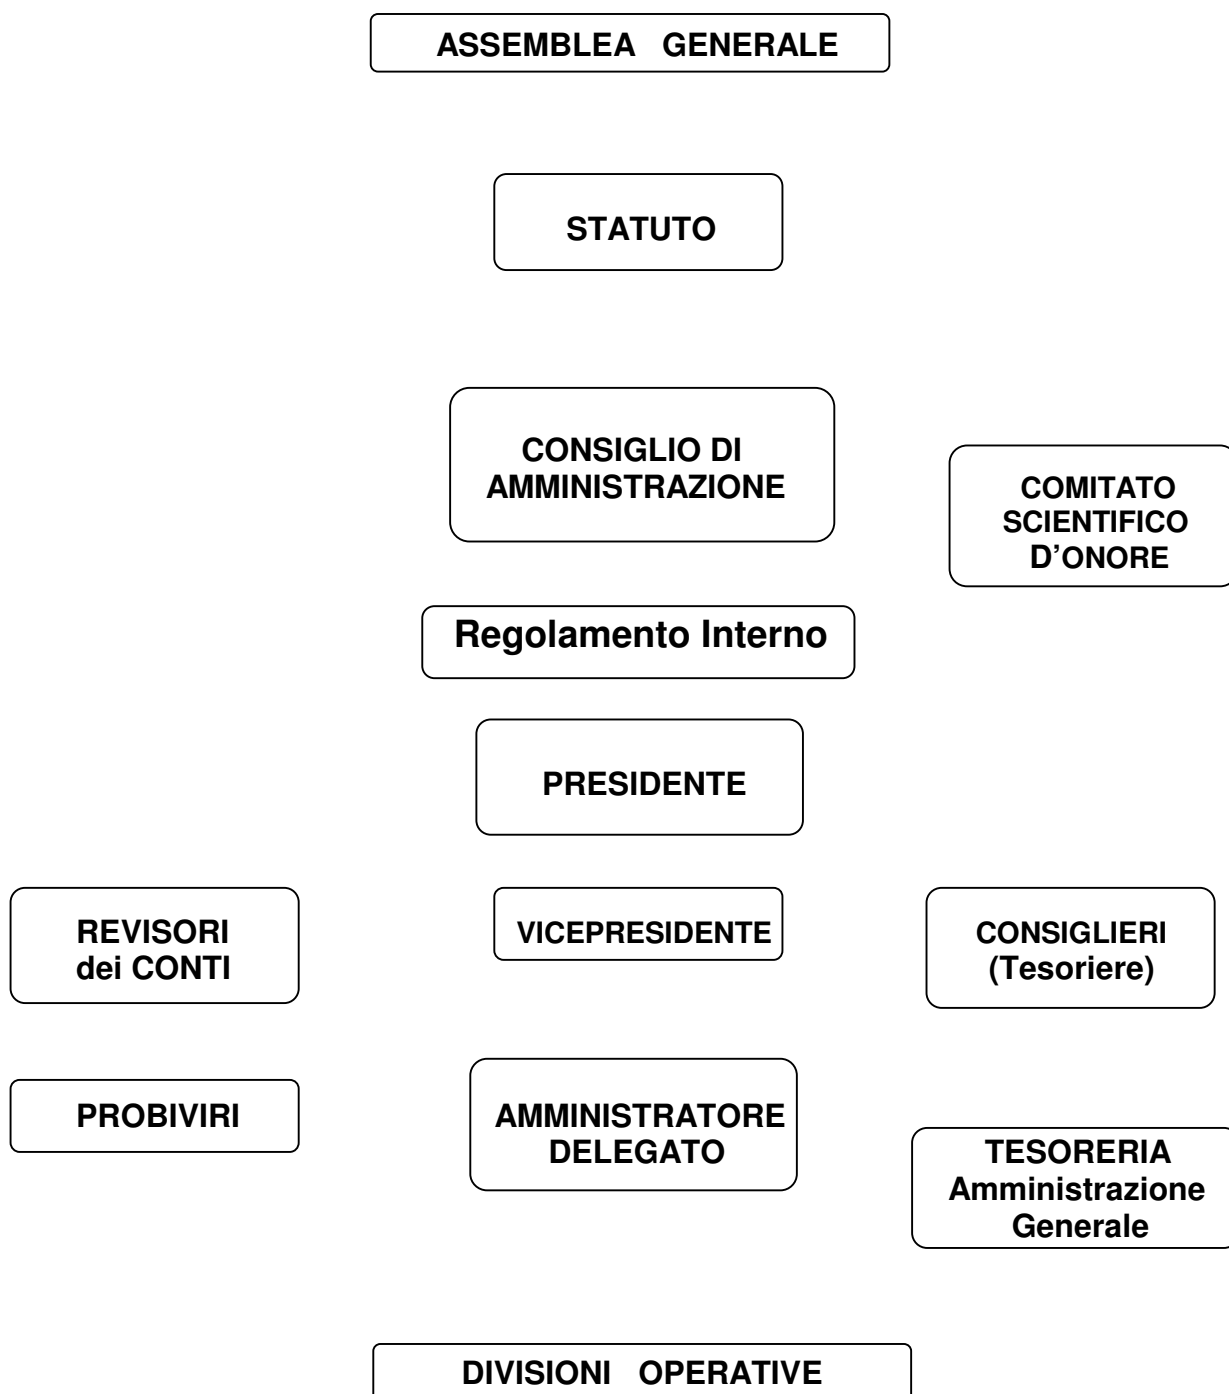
ASSEMBLEA GENERALE

STATUTO

CONSIGLIO DI AMMINISTRAZIONE

COMITATO SCIENTIFICO D'ONORE

Regolamento Interno

PRESIDENTE

REVISORI dei CONTI

VICEPRESIDENTE

CONSIGLIERI (Tesoriere)

PROBIVIRI

AMMINISTRATORE DELEGATO

TESORERIA Amministrazione Generale

DIVISIONI OPERATIVE